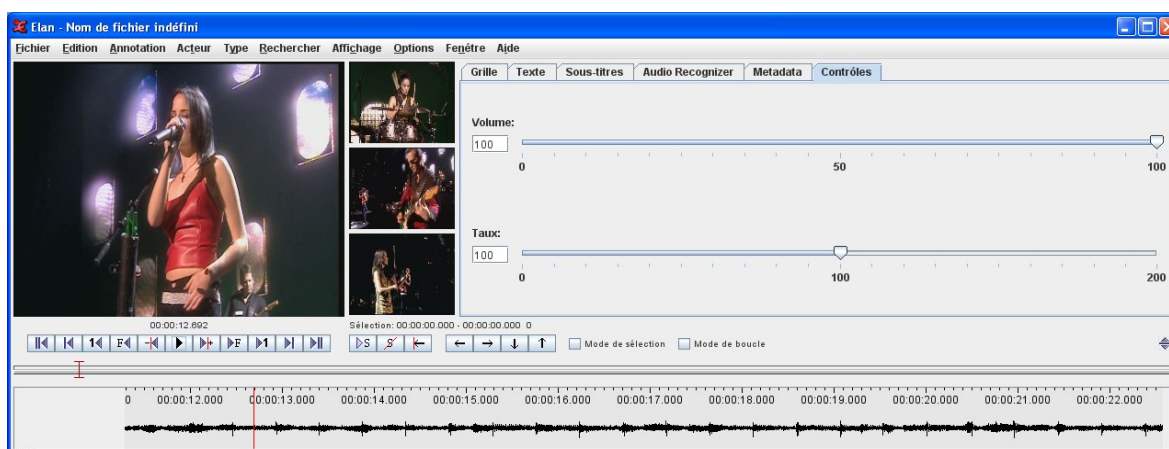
Elan - Nom de fichier indéfini

Fichier Edition Annotation Acteur Type Rechercher Affichage Options Fenêtre Aide

Grille | Texte | Sous-titres | Audio Recognizer | Metadata | Contrôles

Volume:
100
0 50 100

Taux:
100
0 100 200

00:00:12.692
Sélection: 00:00:00.000 - 00:00:00.000 0

Mode de sélection Mode de boucle

0 00:00:12.000 00:00:13.000 00:00:14.000 00:00:15.000 00:00:16.000 00:00:17.000 00:00:18.000 00:00:19.000 00:00:20.000 00:00:21.000 00:00:22.000